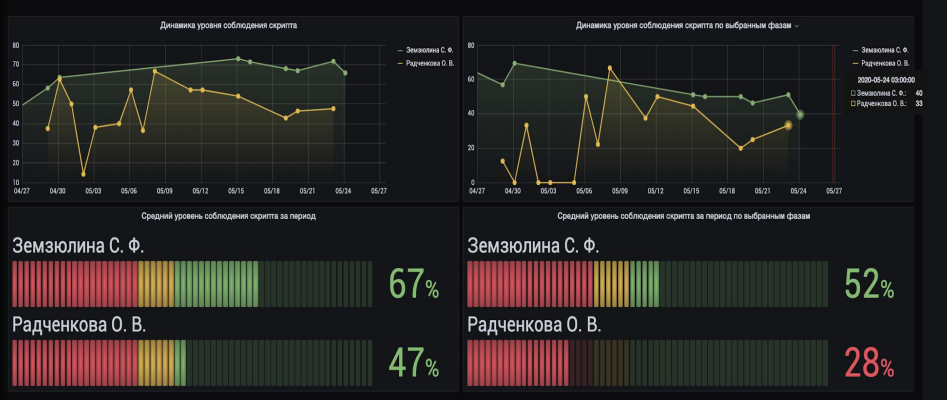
Динамика уровня соблюдения скрипта

80
70
60
50
40
30
20
10
0

04/27 04/30 05/03 05/06 05/09 05/12 05/15 05/18 05/21 05/24 05/27

— Земзюлина С. Ф.
— Радченкова О. В.

Динамика уровня соблюдения скрипта по выбранным фазам

80
60
40
20
0

04/27 04/30 05/03 05/06 05/09 05/12 05/15 05/18 05/21 05/24 05/27

— Земзюлина С. Ф.
— Радченкова О. В.

2020-05-24 03:00:00
Земзюлина С. Ф.: 40
Радченкова О. В.: 33

Средний уровень соблюдения скрипта за период

Земзюлина С. Ф.
67%

Радченкова О. В.
47%

Средний уровень соблюдения скрипта за период по выбранным фазам

Земзюлина С. Ф.
52%

Радченкова О. В.
28%